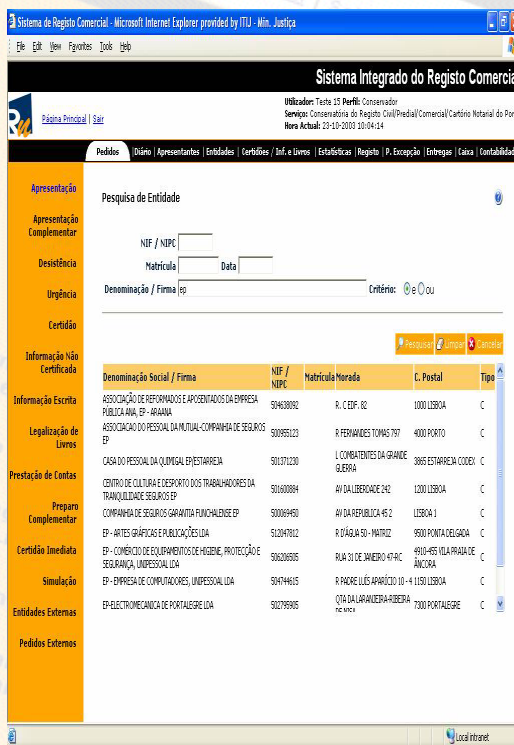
Sistema de Registo Comercial - Microsoft Internet Explorer provided by ITIJ - Min. Justiça

File Edit View Favorites Tools Help

Sistema Integrado do Registo Comercia

Página Principal | Sair

Utilizador: Teste 15 Perfil: Conservador
Serviço: Conservatória do Registo Civil/Predial/Comercial/Cartório Notarial do Por
Hora Actual: 23-10-2003 10:04:14

Pedidos | Diário | Apresentantes | Entidades | Certidões / Inf. e Livros | Estatísticas | Registo | P. Excepção | Entregas | Caixa | Contabilid

Apresentação
Apresentação Complementar
Desistência
Urgência
Certidão
Informação Não Certificada
Informação Escrita
Legalização de Livros
Prestação de Contas
Preparo Complementar
Certidão Imediata
Simulação
Entidades Externas
Pedidos Externos

Pesquisa de Entidade

NIF / NIPC
Matrícula Data
Denominação / Firma ep Critério: e ou

Pesquisar Limpar Cancelar

| Denominação Social / Firma | NIF / NIPC | Matrícula | Morada | C. Postal | Tipo |
|---|---|---|---|---|---|
| ASSOCIAÇÃO DE REFORMADOS E APOSENTADOS DA EMPRESA PÚBLICA ANA, EP - ARAANA | 504638092 | | R. C EDF. 82 | 1000 LISBOA | C |
| ASSOCIACAO DO PESSOAL DA MUTUAL-COMPANHIA DE SEGUROS EP | 500955123 | | R FERNANDES TOMAS 797 | 4000 PORTO | C |
| CASA DO PESSOAL DA QUIMIGAL EP/ESTARREJA | 501371230 | | L COMBATENTES DA GRANDE GUERRA | 3865 ESTARREJA CODEX | C |
| CENTRO DE CULTURA E DESPORTO DOS TRABALHADORES DA TRANQUILIDADE SEGUROS EP | 501600884 | | AV DA LIBERDADE 242 | 1200 LISBOA | C |
| COMPANHIA DE SEGUROS GARANTIA FUNCHALENSE EP | 500069450 | | AV DA REPUBLICA 45 2 | LISBOA 1 | C |
| EP - ARTES GRÁFICAS E PUBLICAÇÕES LDA | 512047812 | | R D'ÁGUA 50 - MATRIZ | 9500 PONTA DELGADA | C |
| EP - COMÉRCIO DE EQUIPAMENTOS DE HIGIENE, PROTECÇÃO E SEGURANÇA, UNIPESSOAL LDA | 506206505 | | RUA 31 DE JANEIRO 47-RC | 4910-455 VILA PRAIA DE ÂNCORA | C |
| EP - EMPRESA DE COMPUTADORES, UNIPESSOAL LDA | 504744615 | | R PADRE LUÍS APARÍCIO 10 - 4 | 1150 LISBOA | C |
| EP-ELECTROMECANICA DE PORTALEGRE LDA | 502795905 | | QTA DA LARANJEIRA-RIBEIRA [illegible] | 7300 PORTALEGRE | C |

Local intranet